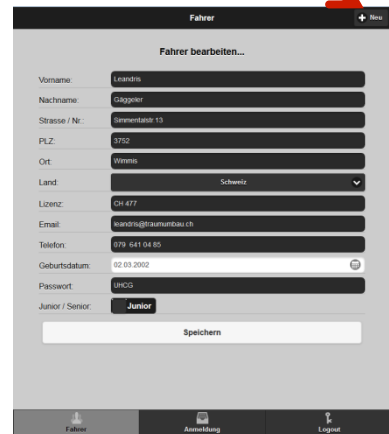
Fahrer

+ Neu

Fahrer bearbeiten...

Vorname: Leandris

Nachname: Gäggeler

Strasse / Nr.: Simmentalstr 13

PLZ: 3752

Ort: Wimmis

Land: Schweiz

Lizenz: CH 477

Email: leandris@traumumbau.ch

Telefon: 079 641 04 85

Geburtsdatum: 02.03.2002

Passwort: UHCG

Junior / Senior: Junior

Speichern

Fahrer

Anmeldung

Logout